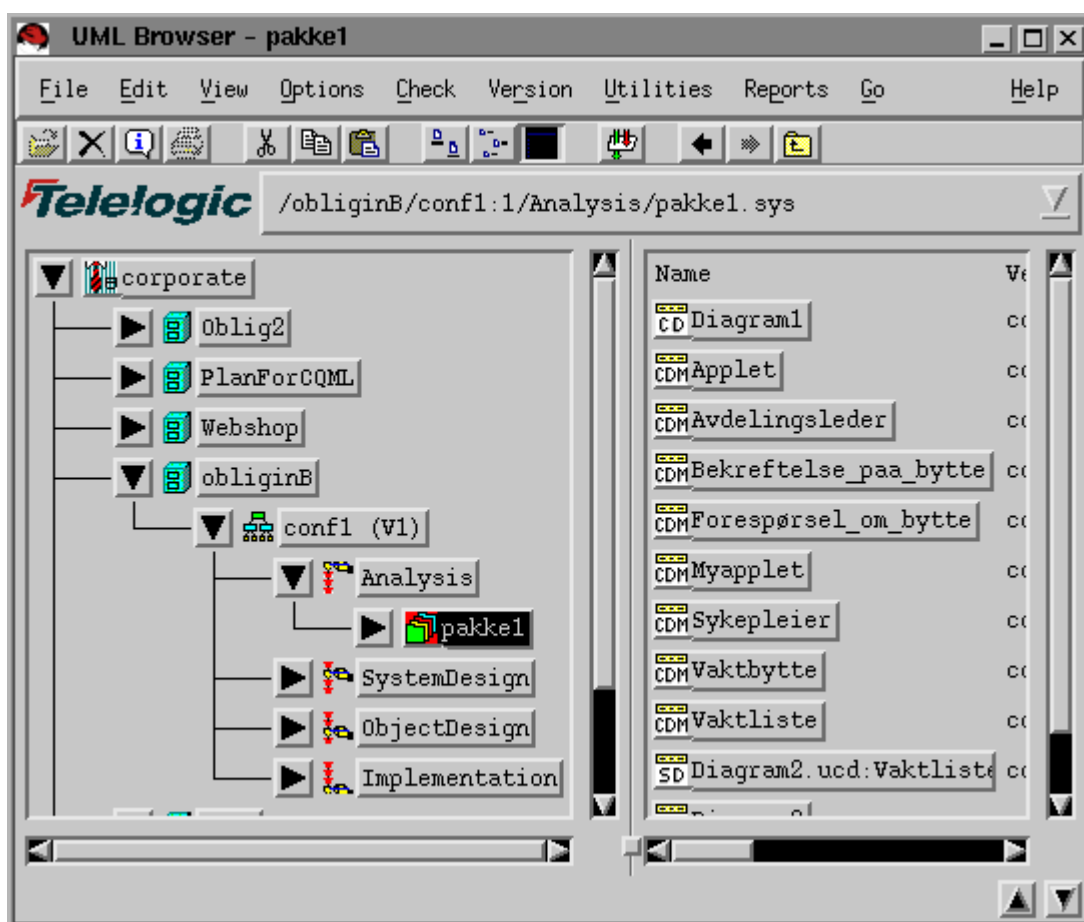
UML Browser - pakke1

File Edit View Options Check Version Utilities Reports Go Help

Telelogic /obliginB/conf1:1/Analysis/pakke1.sys

corporate
Oblig2
PlanForCQML
Webshop
obliginB
conf1 (V1)
Analysis
pakke1
SystemDesign
ObjectDesign
Implementation

| Name | Ve |
|---|---|
| CD Diagram1 | co |
| CDM Applet | co |
| CDM Avdelingsleder | co |
| CDM Bekreftelse_paa_bytte | co |
| CDM Forespørsel_om_bytte | co |
| CDM Myapplet | co |
| CDM Sykepleier | co |
| CDM Vaktbytte | co |
| CDM Vaktliste | co |
| SD Diagram2.ucd:Vaktliste | co |
| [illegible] | |